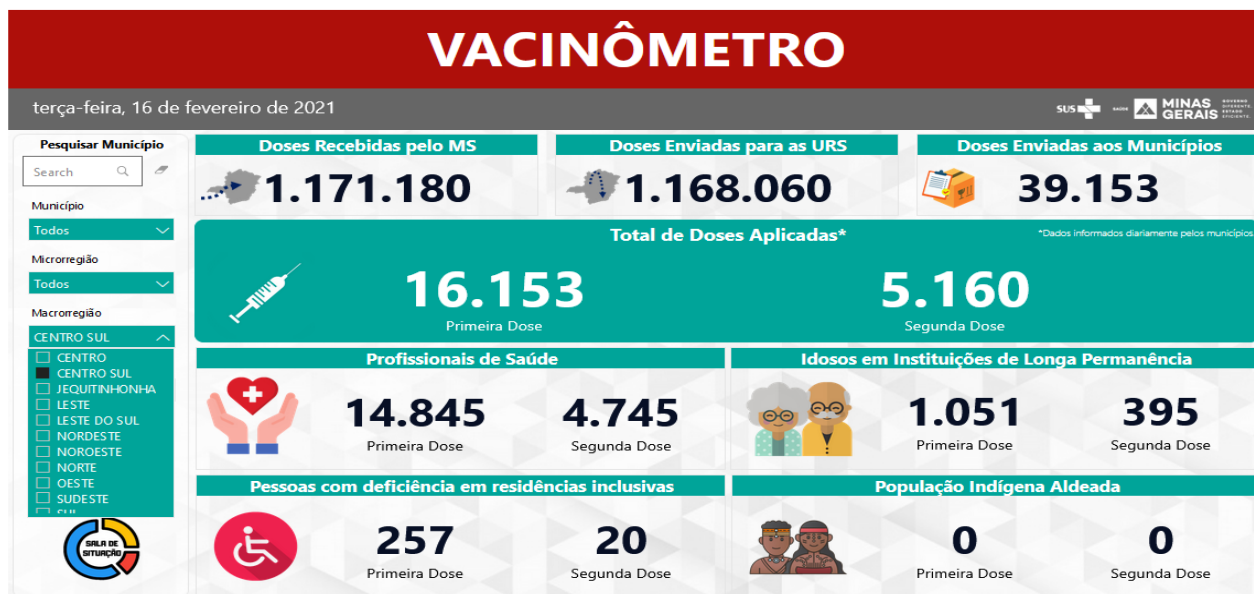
VACINÔMETRO

terça-feira, 16 de fevereiro de 2021

SUS SAÚDE MINAS GERAIS GOVERNO DIFERENTE ESTADO EFICIENTE

Pesquisar Município

Search

Município

Todos

Microrregião

Todos

Macrorregião

CENTRO SUL

CENTRO
CENTRO SUL
JEQUITINHONHA
LESTE
LESTE DO SUL
NORDESTE
NOROESTE
NORTE
OESTE
SUDESTE
SUL

SALA DE SITUAÇÃO

Doses Recebidas pelo MS
1.171.180

Doses Enviadas para as URS
1.168.060

Doses Enviadas aos Municípios
39.153

Total de Doses Aplicadas*
*Dados informados diariamente pelos municípios

16.153
Primeira Dose

5.160
Segunda Dose

Profissionais de Saúde
14.845
Primeira Dose
4.745
Segunda Dose

Idosos em Instituições de Longa Permanência
1.051
Primeira Dose
395
Segunda Dose

Pessoas com deficiência em residências inclusivas
257
Primeira Dose
20
Segunda Dose

População Indígena Aldeada
0
Primeira Dose
0
Segunda Dose